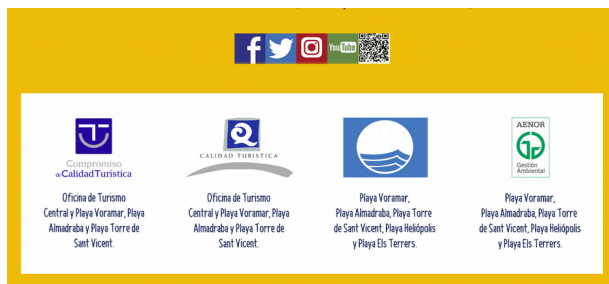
f
You Tube

Compromiso de Calidad Turística

Oficina de Turismo Central y Playa Voramar, Playa Almadraba y Playa Torre de Sant Vicent.

Q
CALIDAD TURÍSTICA

Oficina de Turismo Central y Playa Voramar, Playa Almadraba y Playa Torre de Sant Vicent.

Playa Voramar, Playa Almadraba, Playa Torre de Sant Vicent, Playa Heliópolis y Playa Els Terrers.

AENOR
Gestión Ambiental

Playa Voramar, Playa Almadraba, Playa Torre de Sant Vicent, Playa Heliópolis y Playa Els Terrers.